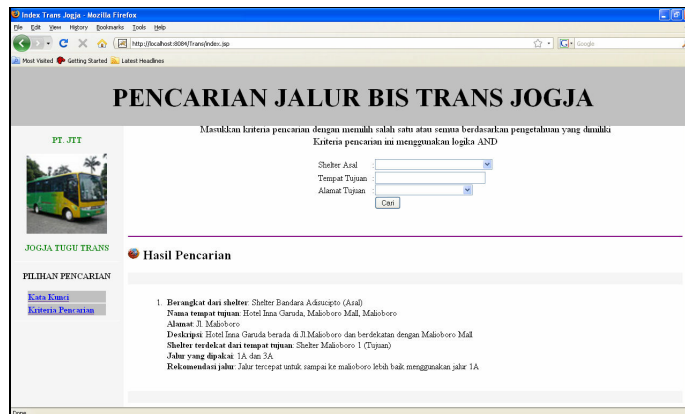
Index Trans Jogja - Mozilla Firefox

File Edit View History Bookmarks Tools Help

http://localhost:8084/Trans/index.jsp

Google

Most Visited Getting Started Latest Headlines

PENCARIAN JALUR BIS TRANS JOGJA

PT. JTT

JOGJA TUGU TRANS

PILIHAN PENCARIAN

Kata Kunci

Kriteria Pencarian

Masukkan kriteria pencarian dengan memilih salah satu atau semua berdasarkan pengetahuan yang dimiliki

Kriteria pencarian ini menggunakan logika AND

Shelter Asal :

Tempat Tujuan :

Alamat Tujuan :

Cari

Hasil Pencarian

1. Berangkat dari shelter: Shelter Bandara Adisucipto (Asal)
Nama tempat tujuan: Hotel Inna Garuda, Malioboro Mall, Malioboro
Alamat: Jl. Malioboro
Deskripsi: Hotel Inna Garuda berada di Jl.Malioboro dan berdekatan dengan Malioboro Mall
Shelter terdekat dari tempat tujuan: Shelter Malioboro 1 (Tujuan)
Jalur yang dipakai: 1A dan 3A
Rekomendasi jalur: Jalur tercepat untuk sampai ke malioboro lebih baik menggunakan jalur 1A

Done